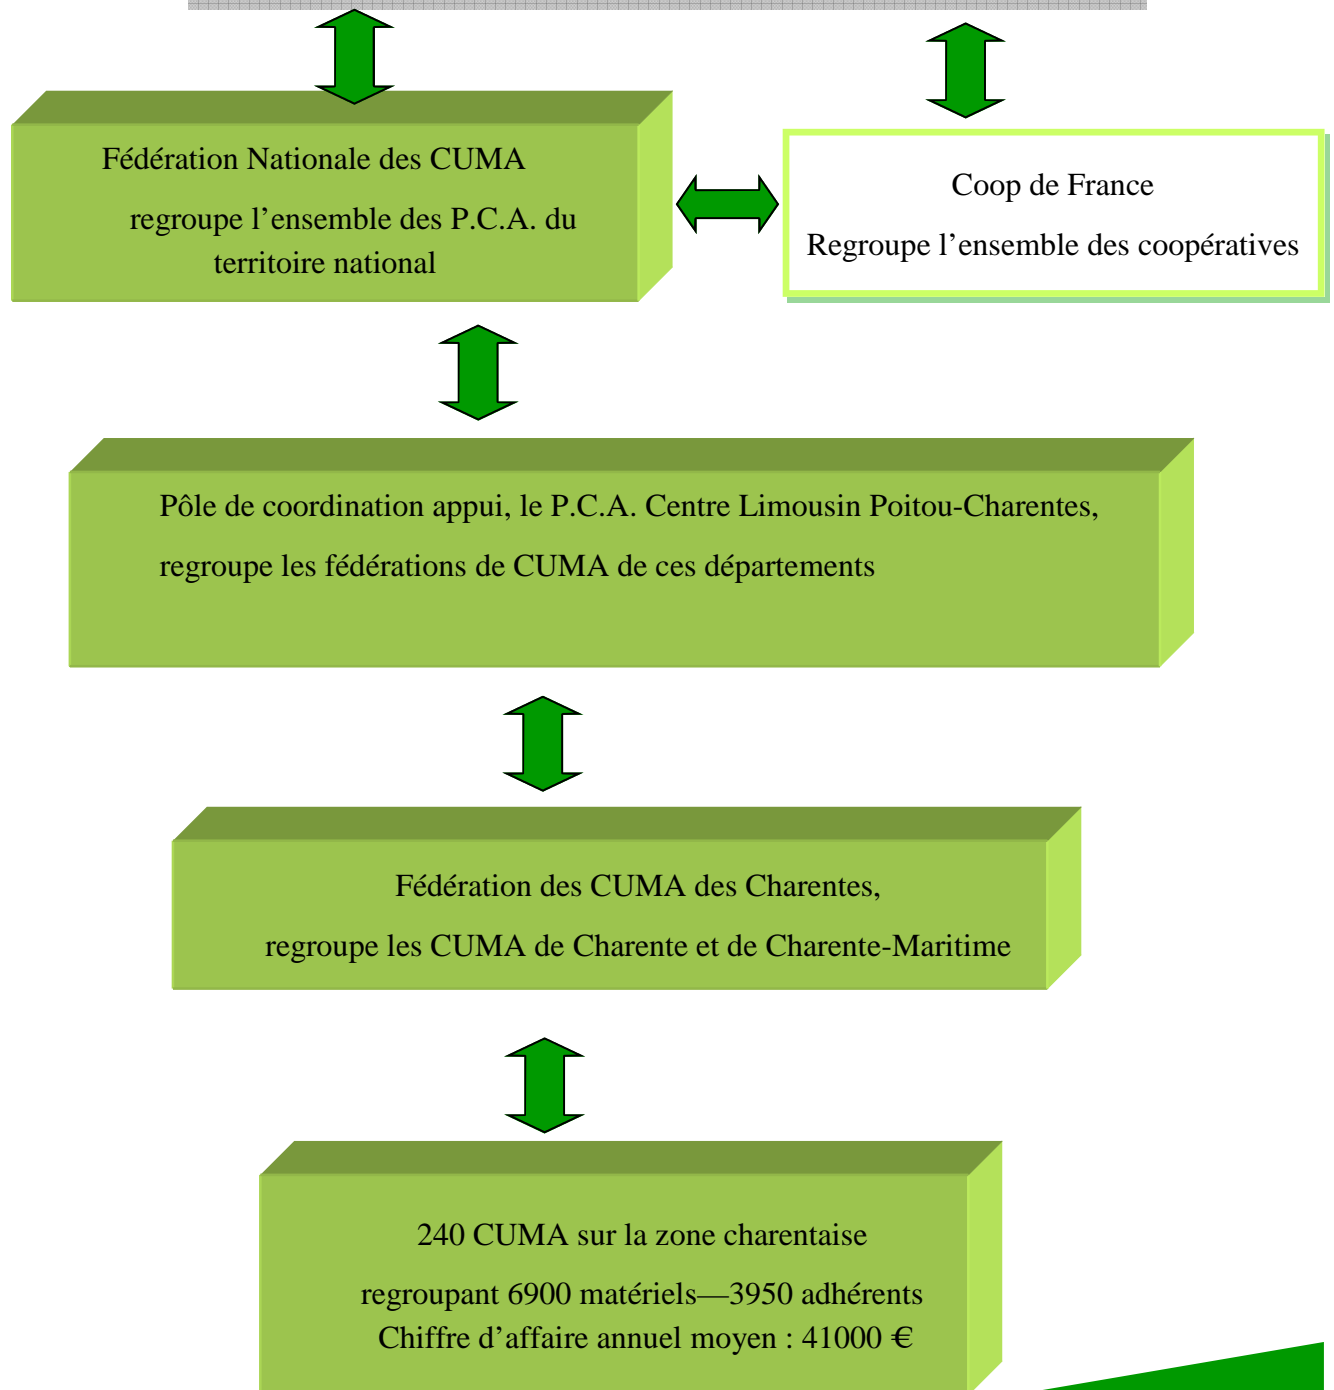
Fédération Nationale des CUMA

regroupe l'ensemble des P.C.A. du territoire national

Coop de France

Regroupe l'ensemble des coopératives

Pôle de coordination appui, le P.C.A. Centre Limousin Poitou-Charentes,

regroupe les fédérations de CUMA de ces départements

Fédération des CUMA des Charentes,

regroupe les CUMA de Charente et de Charente-Maritime

240 CUMA sur la zone charentaise

regroupant 6900 matériels—3950 adhérents

Chiffre d'affaire annuel moyen : 41000 €